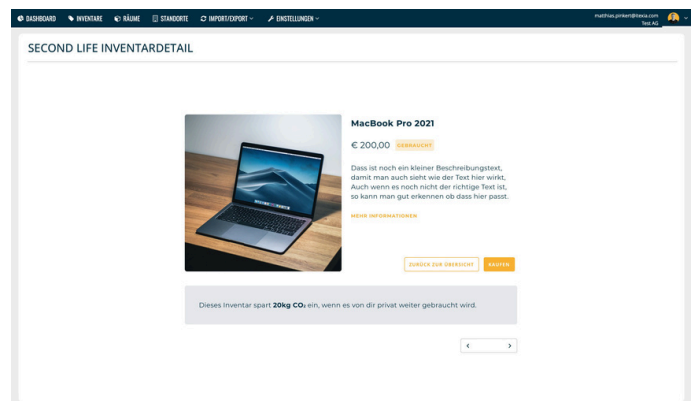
DASHBOARD INVENTARE RÄUME STANDORTE IMPORT/EXPORT EINSTELLUNGEN

matthias.pinkert@texia.com
Test AG

SECOND LIFE INVENTARDETAIL

MacBook Pro 2021

€ 200,00 GEBRAUCHT

Dass ist noch ein kleiner Beschreibungstext, damit man auch sieht wie der Text hier wirkt, Auch wenn es noch nicht der richtige Text ist, so kann man gut erkennen ob dass hier passt.

MEHR INFORMATIONEN

ZURÜCK ZUR ÜBERSICHT KAUFEN

Dieses Inventar spart **20kg $CO_2$** ein, wenn es von dir privat weiter gebraucht wird.

< >